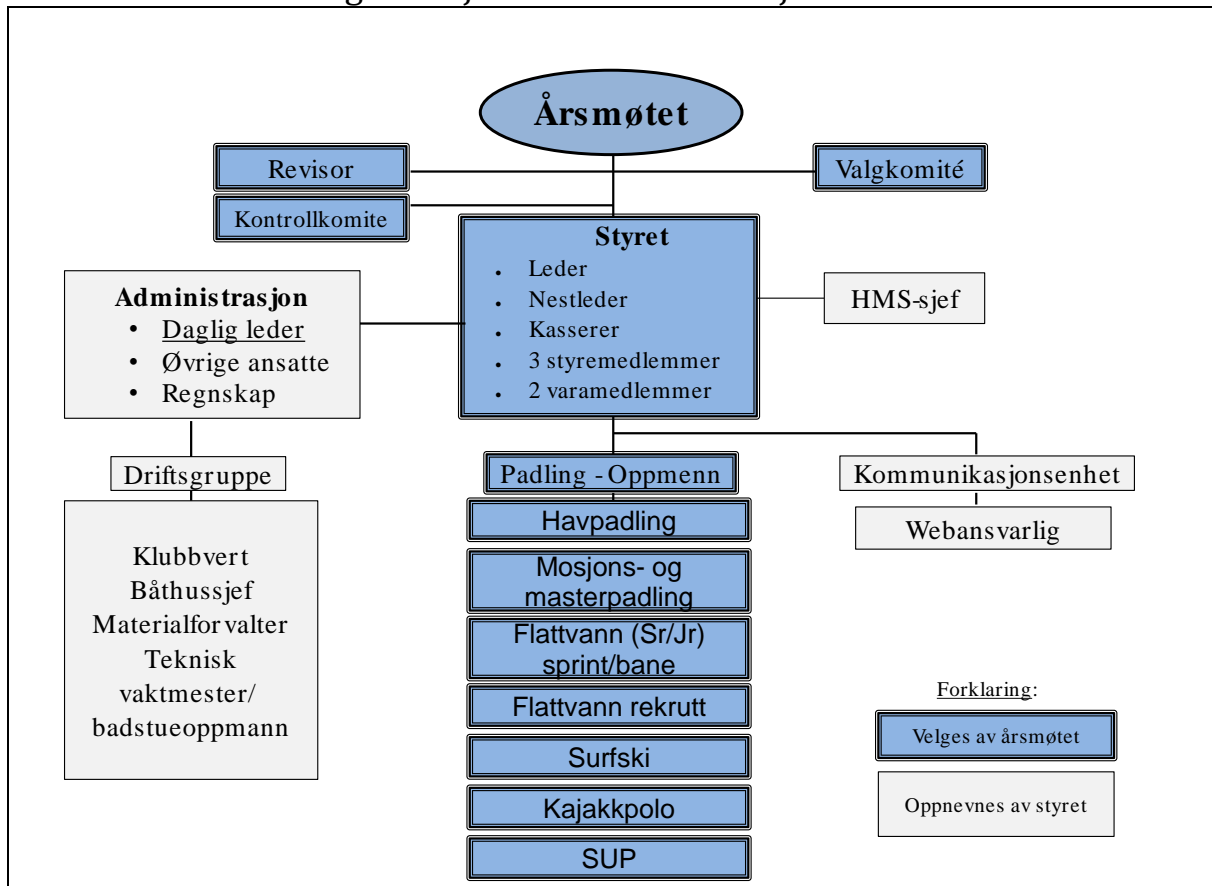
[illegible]

Årsmøtet

Revisor

Valgkomité

Kontrollkomite

Styret
- Leder
- Nestleder
- Kasserer
- 3 styremedlemmer
- 2 varamedlemmer

HMS-sjef

Administrasjon
- Daglig leder
- Øvrige ansatte
- Regnskap

Driftsgruppe

Klubbvert
Båthussjef
Materialforvalter
Teknisk vaktmester/ badstueoppmann

Padling - Oppmenn

Havpadling

Mosjons- og masterpadling

Flattvann (Sr/Jr) sprint/bane

Flattvann rekrutt

Surfski

Kajakkpolo

SUP

Kommunikasjonsenhet

Webansvarlig

Forklaring:

Velges av årsmøtet

Oppnevnes av styret